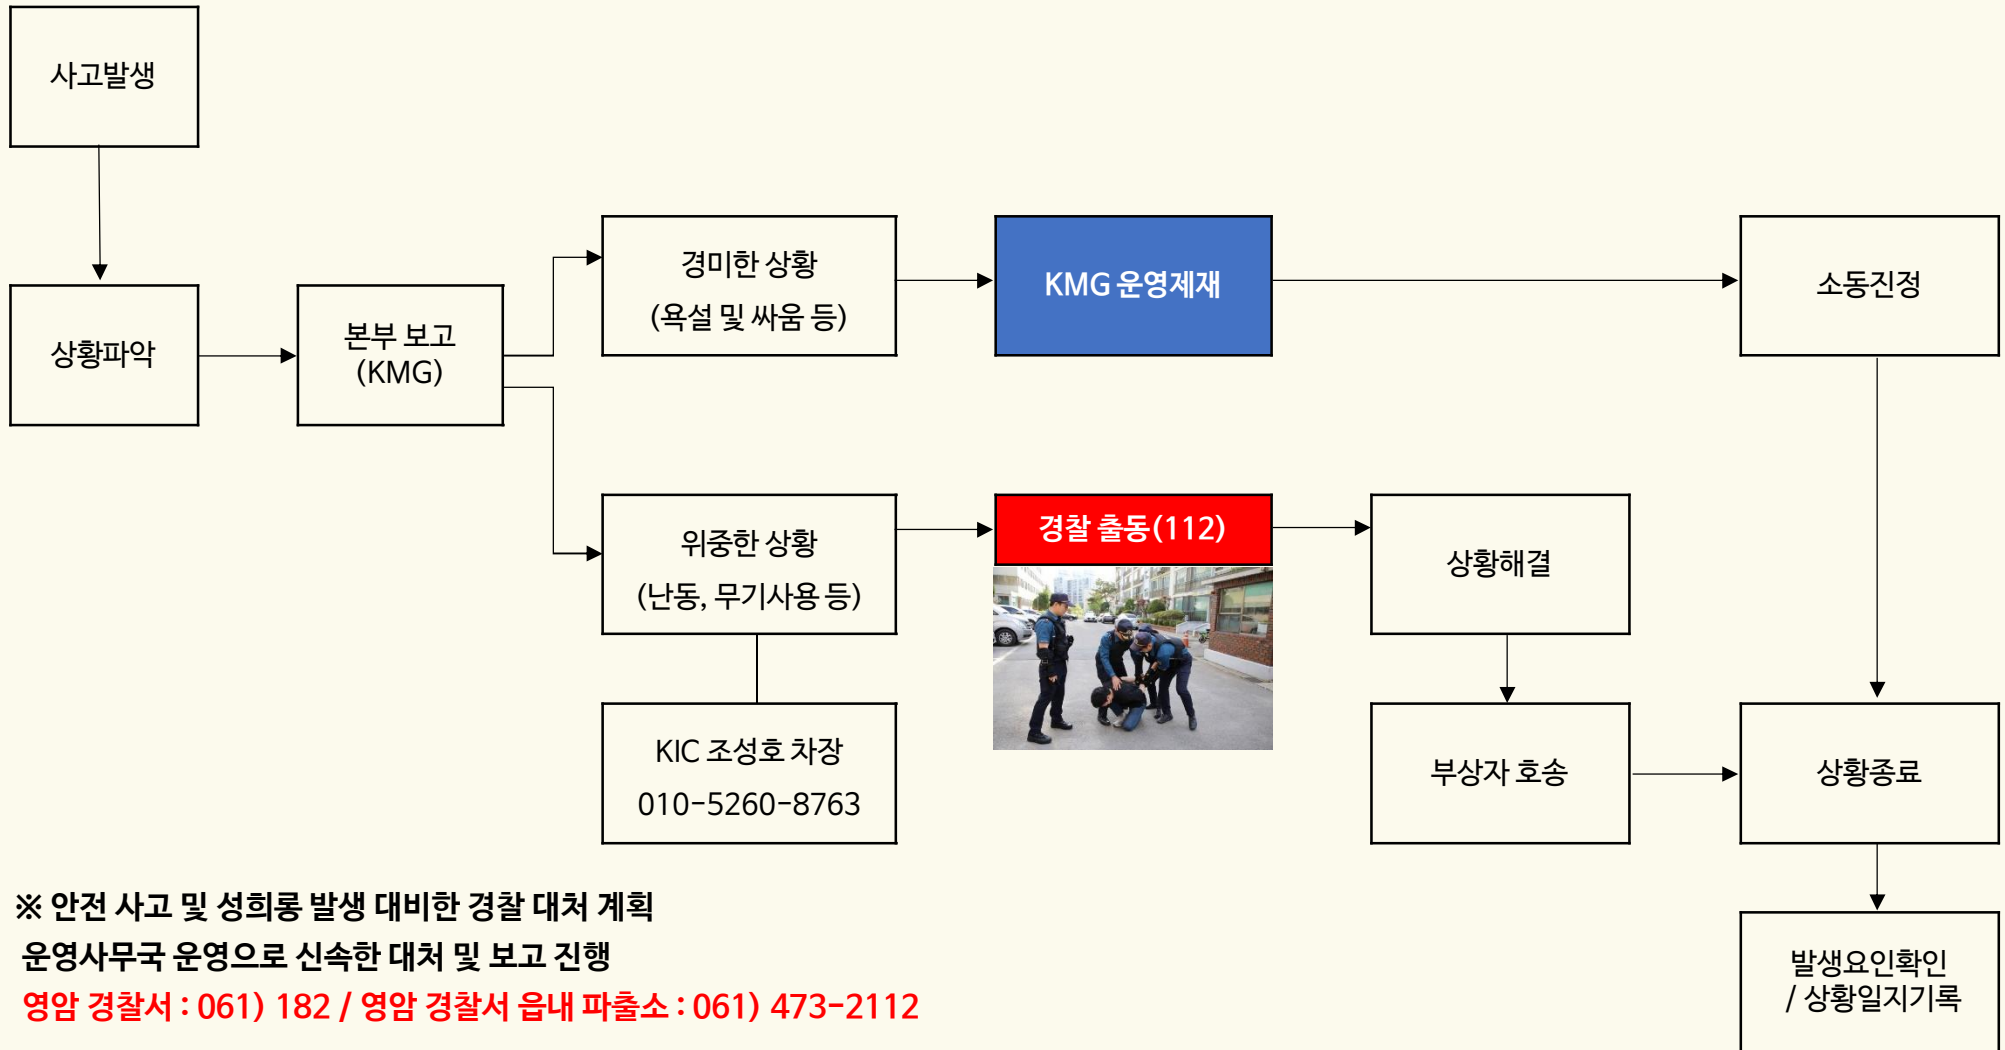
사고발생

상황파악

본부 보고 (KMG)

경미한 상황 (욕설 및 싸움 등)

KMG 운영제재

소동진정

위중한 상황 (난동, 무기사용 등)

경찰 출동(112)

상황해결

KIC 조성호 차장 010-5260-8763

부상자 호송

상황종료

발생요인확인 / 상황일지기록

※ 안전 사고 및 성희롱 발생 대비한 경찰 대처 계획
운영사무국 운영으로 신속한 대처 및 보고 진행
영암 경찰서 : 061) 182 / 영암 경찰서 읍내 파출소 : 061) 473-2112